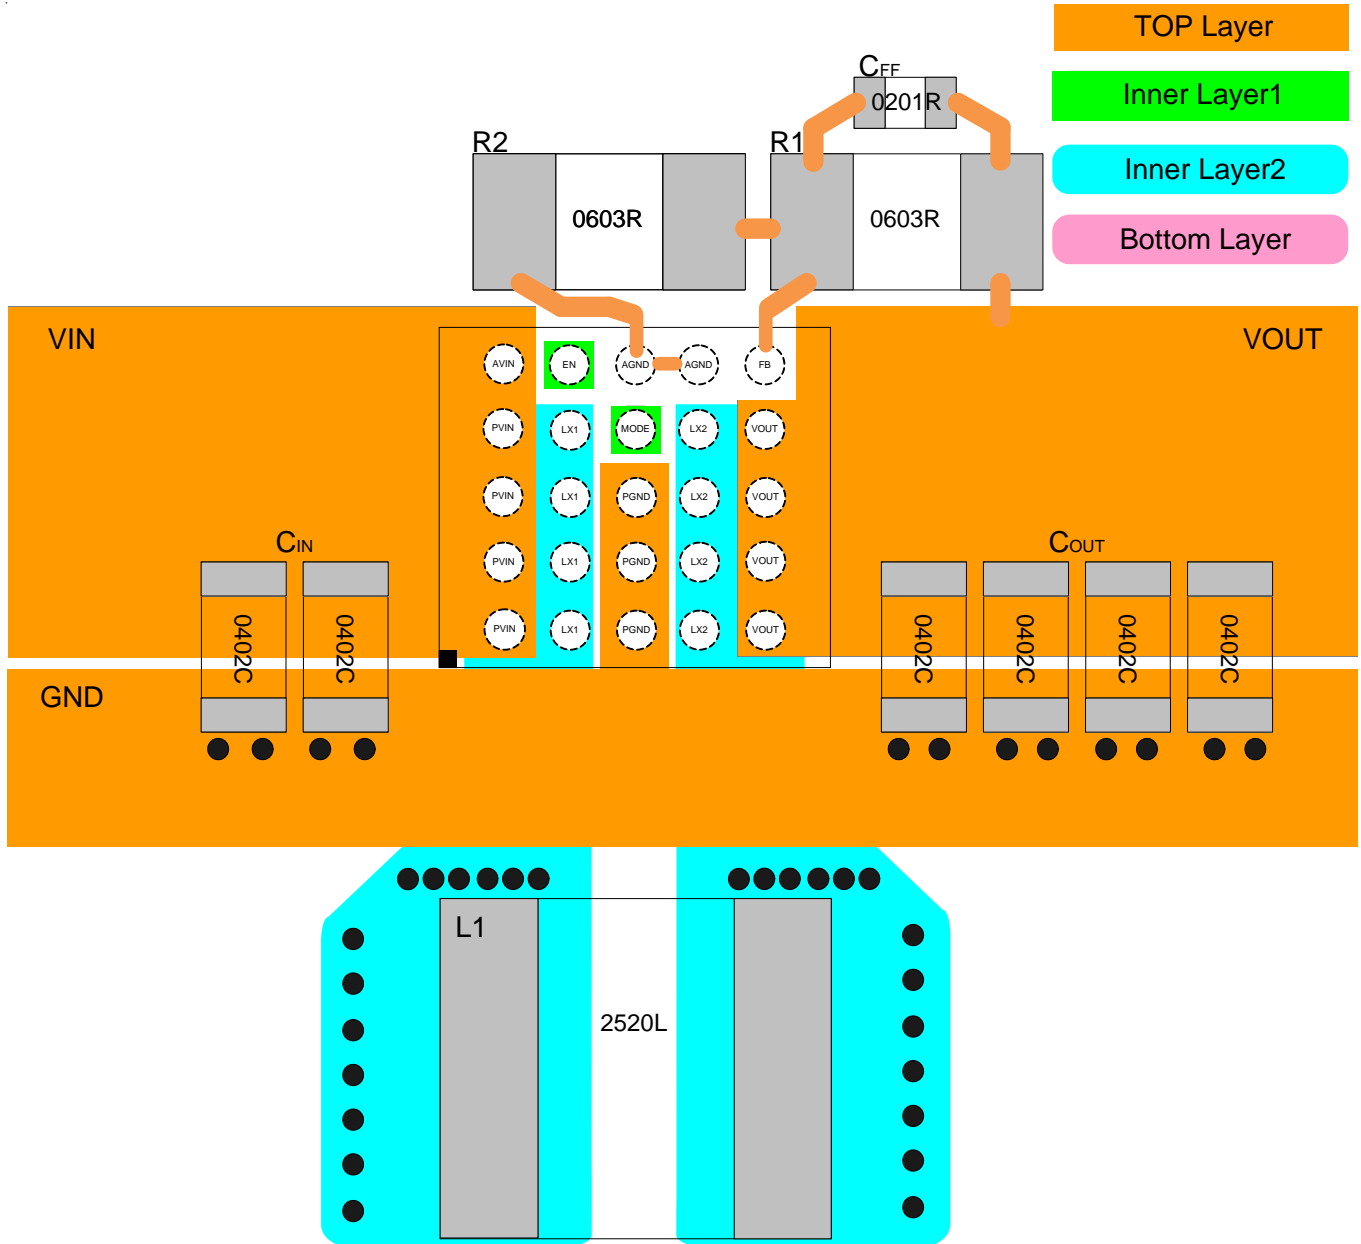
TOP Layer

Inner Layer1

Inner Layer2

Bottom Layer

$C_{FF}$

0201R

R2

0603R

R1

0603R

VIN

VOUT

AVIN EN AGND AGND FB

PVIN LX1 MODE LX2 VOUT

PVIN LX1 PGND LX2 VOUT

PVIN LX1 PGND LX2 VOUT

PVIN LX1 PGND LX2 VOUT

$C_{IN}$

0402C 0402C

$C_{OUT}$

0402C 0402C 0402C 0402C

GND

L1

2520L